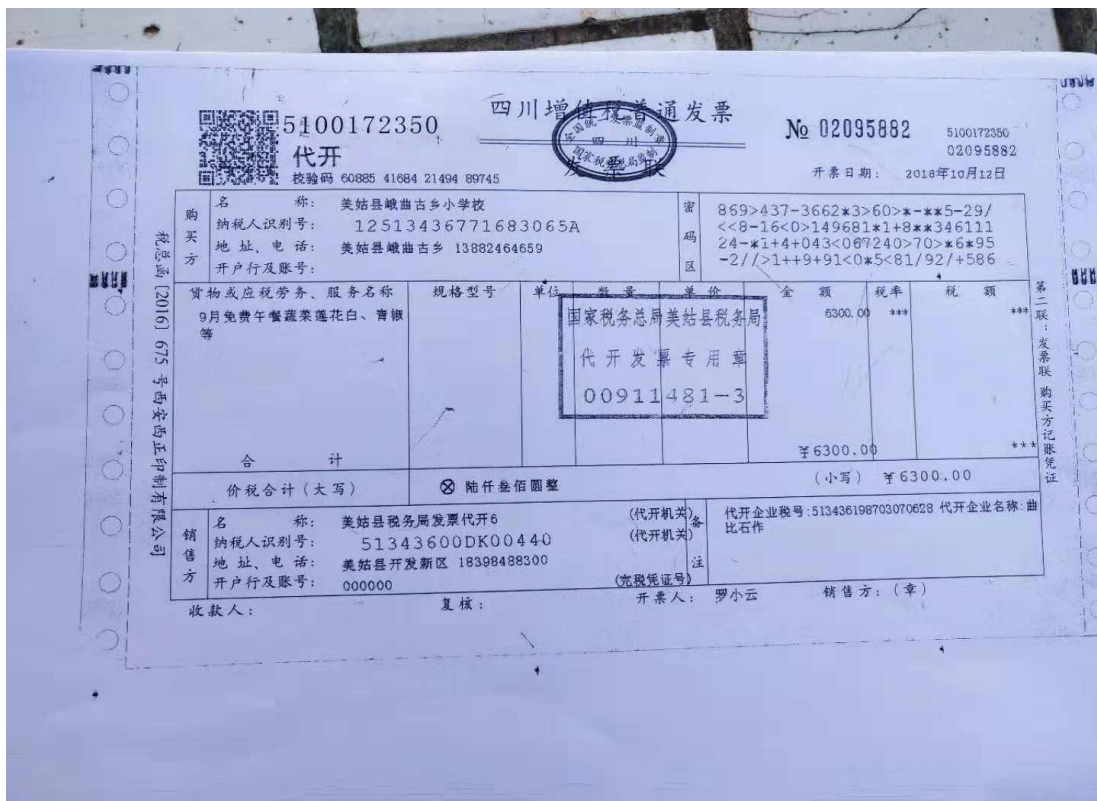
5100172350
代开
校验码 60885 41684 21494 89745

四川增值税普通发票
国家税务总局监制
四川
发票联

№ 02095882
5100172350
02095882
开票日期： 2018年10月12日

税总函[2016] 675 号西安西正印制有限公司

| 购买方 | 名 称： 美姑县峨曲古乡小学校<br>纳税人识别号： 12513436771683065A<br>地 址、电 话： 美姑县峨曲古乡 13882464659<br>开户行及账号： | 密码区 | 869>437-3662*3>60>*-**5-29/<br><<8-16<0>149681*1+8**346111<br>24-*1+4+043<067240>70>*6*95<br>-2//>1++9+91<0*5<81/92/+586 |
|---|---|---|---|

| 货物或应税劳务、服务名称 | 规格型号 | 单位 | 数量 | 单价 | 金额 | 税率 | 税额 |
|---|---|---|---|---|---|---|---|
| 9月免费午餐蔬菜莲花白、青椒等 | | | | | 6300.00 | *** | *** |
| 合 计 | | | | | ¥6300.00 | | *** |
| 价税合计（大写） | ⊗ 陆仟叁佰圆整 | | | | （小写） ¥6300.00 | | |

国家税务总局美姑县税务局
代开发票专用章
00911481-3

| 销售方 | 名 称： 美姑县税务局发票代开6<br>纳税人识别号： 51343600DK00440<br>地 址、电 话： 美姑县开发新区 18398488300<br>开户行及账号： 000000 | (代开机关)<br>(代开机关)<br>(完税凭证号) | 备注 | 代开企业税号:513436198703070628 代开企业名称:曲比石作 |
|---|---|---|---|---|

收款人： 复核： 开票人： 罗小云 销售方：（章）

第二联：发票联 购买方记账凭证